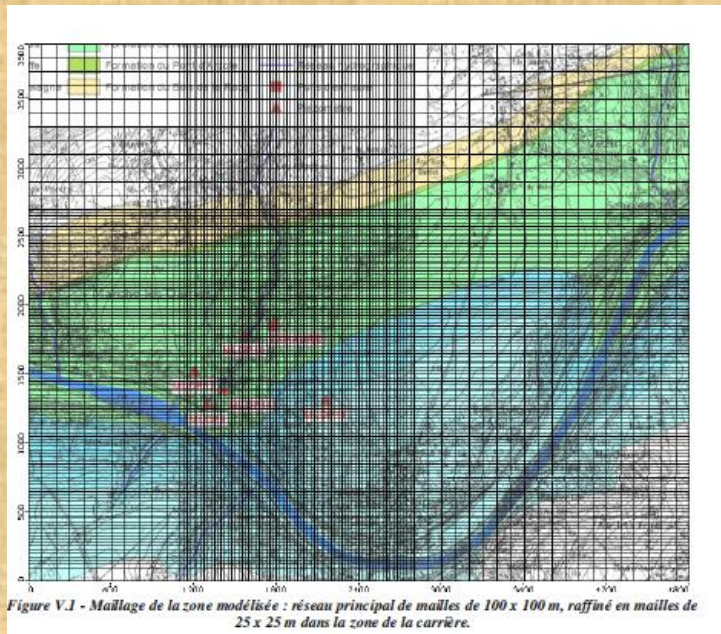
3500
3000
2500
2000
1500
1000
500
0

Formation du Pont d'Arcole
Formation du Bois de Ronde
Réseau hydrographique
Piézomètres

0
500
1000
1500
2000
2500
3000
3500
4000
4500

Figure V.1 - Maillage de la zone modélisée : réseau principal de mailles de 100 x 100 m, raffiné en mailles de 25 x 25 m dans la zone de la carrière.